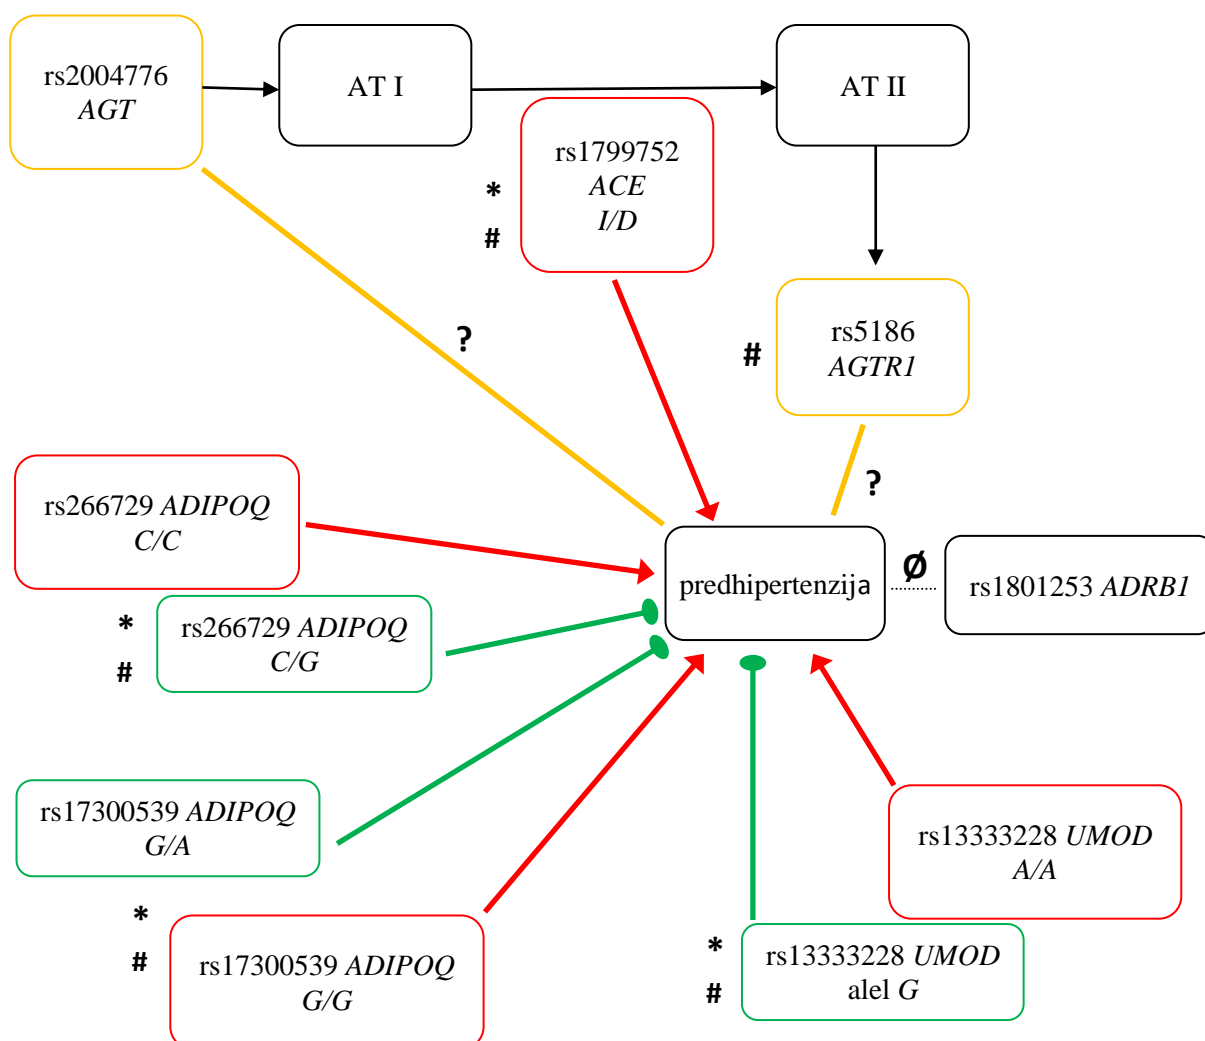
rs2004776
AGT

AT I

AT II

*
#

rs1799752
ACE
I/D

?

#

rs5186
AGTR1

?

rs266729 ADIPOQ
C/C

predhipertenzija

Ø

rs1801253 ADRB1

*
#

rs266729 ADIPOQ
C/G

rs17300539 ADIPOQ
G/A

rs13333228 UMOD
A/A

*
#

rs17300539 ADIPOQ
G/G

*
#

rs13333228 UMOD
alel G